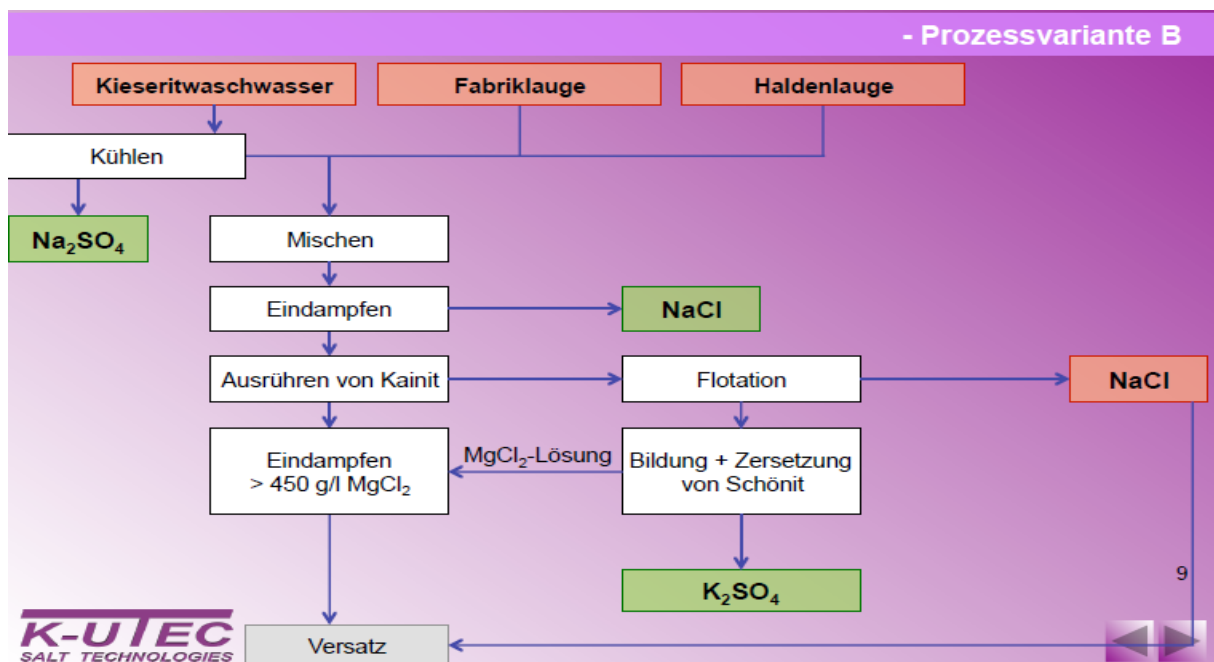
- Prozessvariante B

Kieseritwaschwasser

Fabriklauge

Haldenlauge

Kühlen

$Na_2SO_4$

Mischen

Eindampfen

NaCl

Ausrühren von Kainit

Flotation

NaCl

Eindampfen
> 450 g/l $MgCl_2$

$MgCl_2$-Lösung

Bildung + Zersetzung von Schönit

$K_2SO_4$

9

K-UTEC
SALT TECHNOLOGIES

Versatz